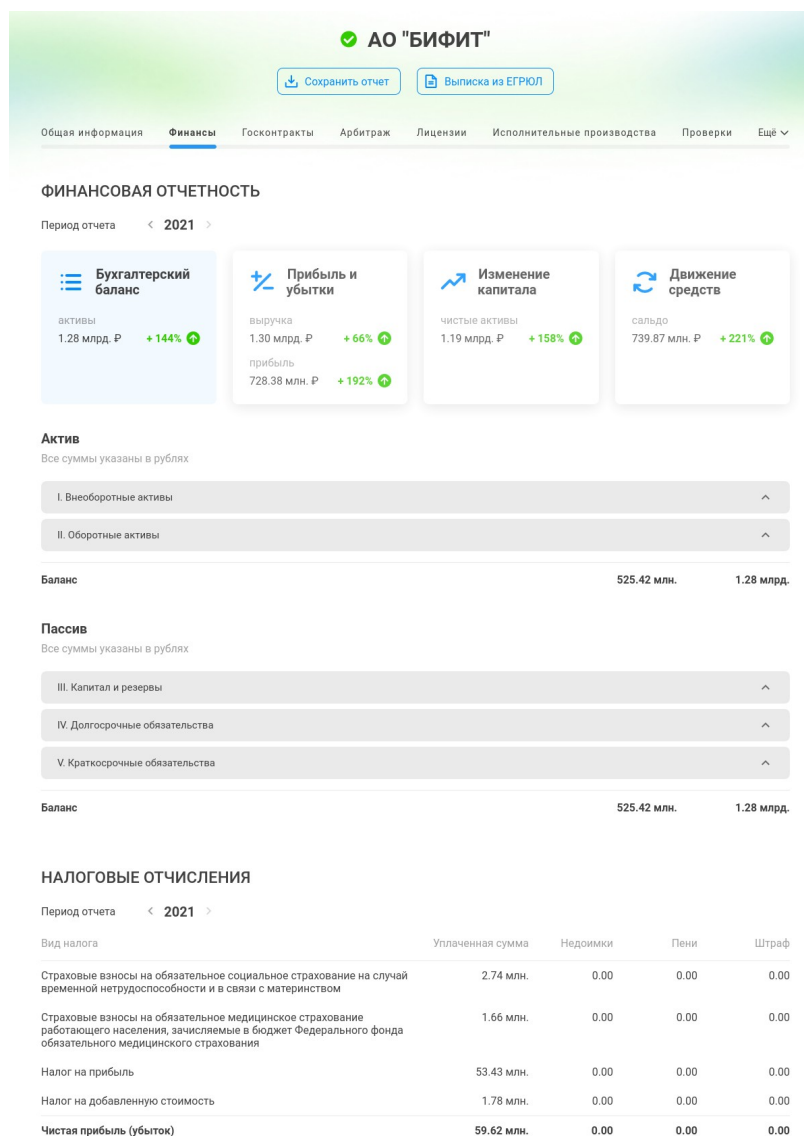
АО "БИФИТ"

Сохранить отчет
Выписка из ЕГРЮЛ

Общая информация Финансы Госконтракты Арбитраж Лицензии Исполнительные производства Проверки Ещё

ФИНАНСОВАЯ ОТЧЕТНОСТЬ

Период отчета < 2021 >

Бухгалтерский баланс
активы
1.28 млрд. ₽ + 144%

Прибыль и убытки
выручка
1.30 млрд. ₽ + 66%
прибыль
728.38 млн. ₽ + 192%

Изменение капитала
чистые активы
1.19 млрд. ₽ + 158%

Движение средств
сальдо
739.87 млн. ₽ + 221%

Актив
Все суммы указаны в рублях

I. Внеоборотные активы
II. Оборотные активы

| Баланс | 525.42 млн. | 1.28 млрд. |
|---|---|---|

Пассив
Все суммы указаны в рублях

III. Капитал и резервы
IV. Долгосрочные обязательства
V. Краткосрочные обязательства

| Баланс | 525.42 млн. | 1.28 млрд. |
|---|---|---|

НАЛОГОВЫЕ ОТЧИСЛЕНИЯ

Период отчета < 2021 >

| Вид налога | Уплаченная сумма | Недоимки | Пени | Штраф |
|---|---|---|---|---|
| Страховые взносы на обязательное социальное страхование на случай временной нетрудоспособности и в связи с материнством | 2.74 млн. | 0.00 | 0.00 | 0.00 |
| Страховые взносы на обязательное медицинское страхование работающего населения, зачисляемые в бюджет Федерального фонда обязательного медицинского страхования | 1.66 млн. | 0.00 | 0.00 | 0.00 |
| Налог на прибыль | 53.43 млн. | 0.00 | 0.00 | 0.00 |
| Налог на добавленную стоимость | 1.78 млн. | 0.00 | 0.00 | 0.00 |
| Чистая прибыль (убыток) | 59.62 млн. | 0.00 | 0.00 | 0.00 |